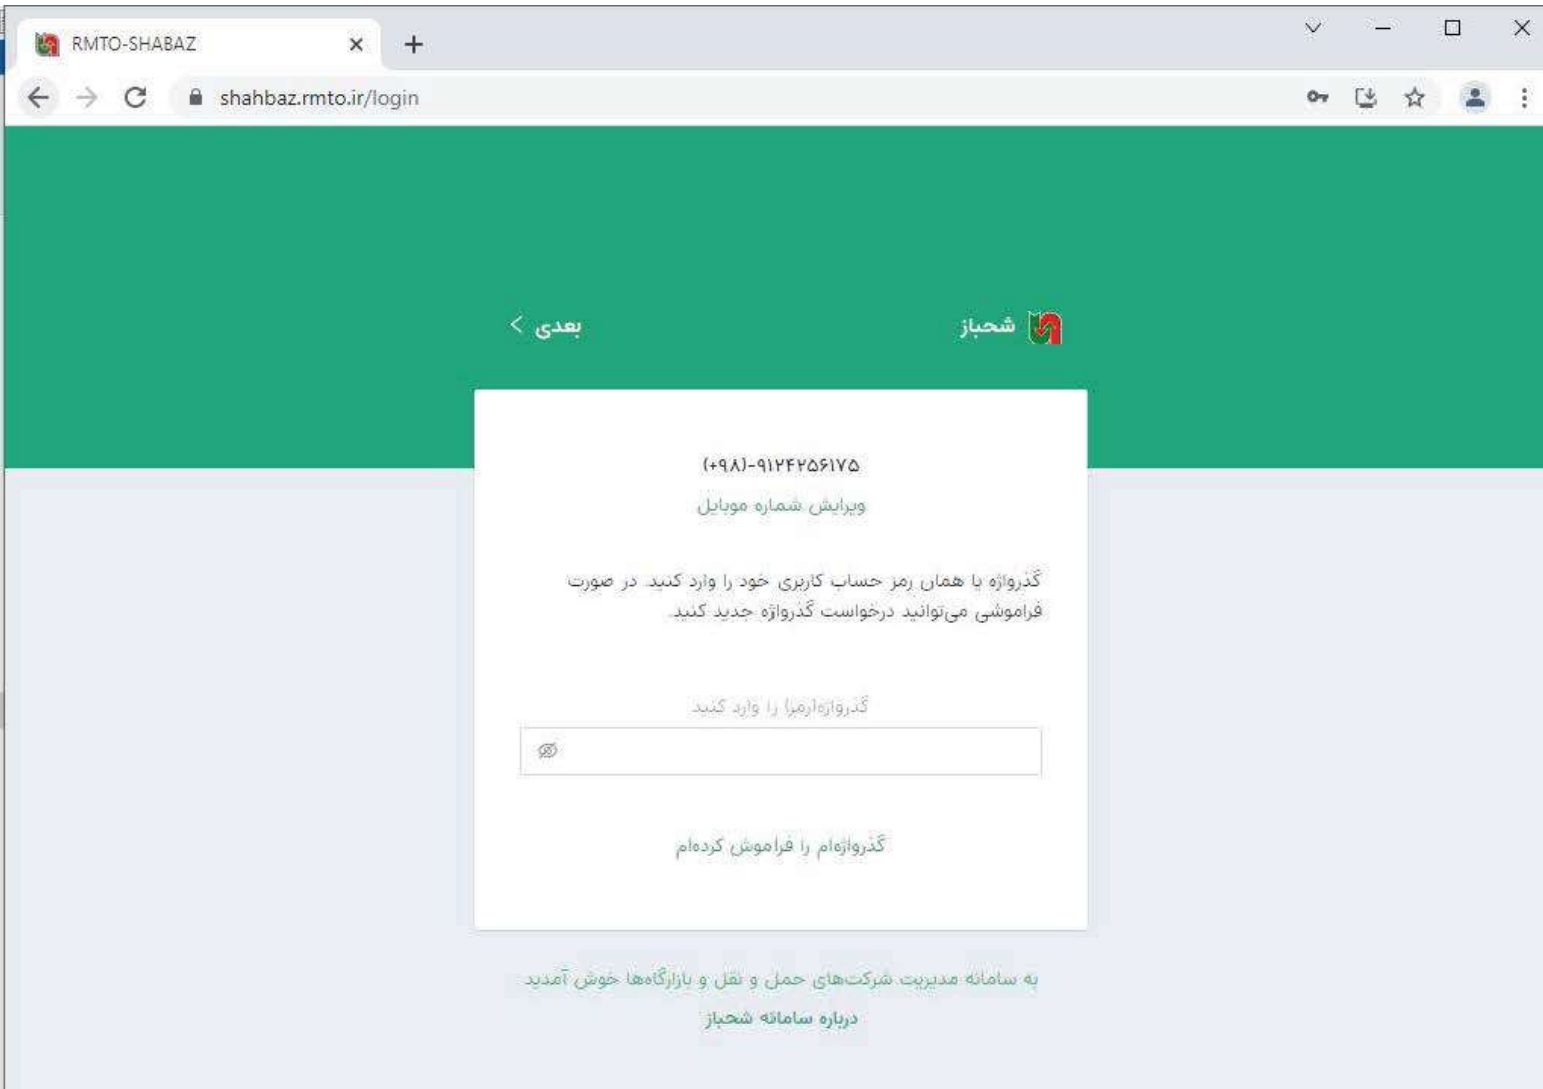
RMTO-SHABAZ
shahbaz.rmto.ir/login

شحباز
بعدی >

(+۹۸)-۹۱۲۴۲۵۶۱۷۵
ویرایش شماره موبایل

گذرواژه یا همان رمز حساب کاربری خود را وارد کنید. در صورت فراموشی می‌توانید درخواست گذرواژه جدید کنید.

گذرواژه(رمز) را وارد کنید

گذرواژه‌ام را فراموش کرده‌ام

به سامانه مدیریت شرکت‌های حمل و نقل و بارنامه‌ها خوش آمدید
درباره سامانه شحباز